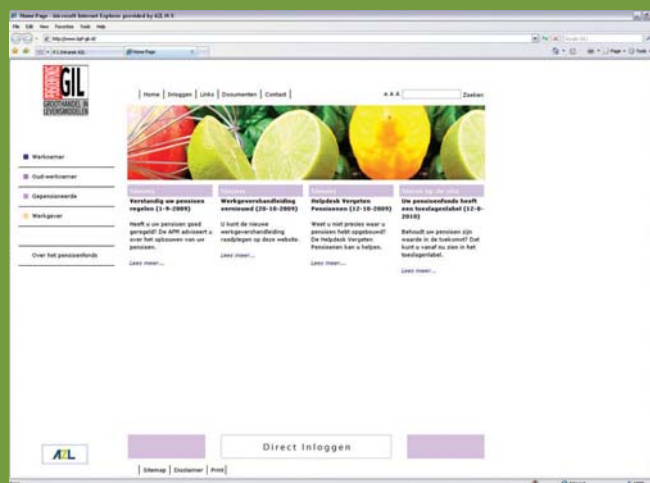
Home Page - Microsoft Internet Explorer provided by AZL N.V.

File Edit View Favorites Tools Help

http://www.bpf-gil.nl

Home Page

GIL
GROOTHANDEL IN LEVENSMIDDELEN

Home | Inloggen | Links | Documenten | Contact |

A A A

Zoeken

Werknemer

Oud-werknemer

Gepensioneerde

Werkgever

Over het pensioenfonds

Nieuws
Verstandig uw pensioen regelen (1-9-2009)

Heeft u uw pensioen goed geregeld? De AFM adviseert u over het opbouwen van uw pensioen.

Lees meer...

Nieuws
Werkgeverhandleiding vernieuwd (20-10-2009)

U kunt de nieuwe werkgeverhandleiding raadplegen op deze website.

Lees meer...

Nieuws
Helpdesk Vergeten Pensioenen (12-10-2009)

Weet u niet precies waar u pensioen hebt opgebouwd? De Helpdesk Vergeten Pensioenen kan u helpen.

Lees meer...

Nieuws op de site
Uw pensioenfonds heeft een toeslagenlabel (12-8-2010)

Behoudt uw pensioen zijn waarde in de toekomst? Dat kunt u vanaf nu zien in het toeslagenlabel.

Lees meer...

AZL

Direct Inloggen

Sitemap | Disclaimer | Print |